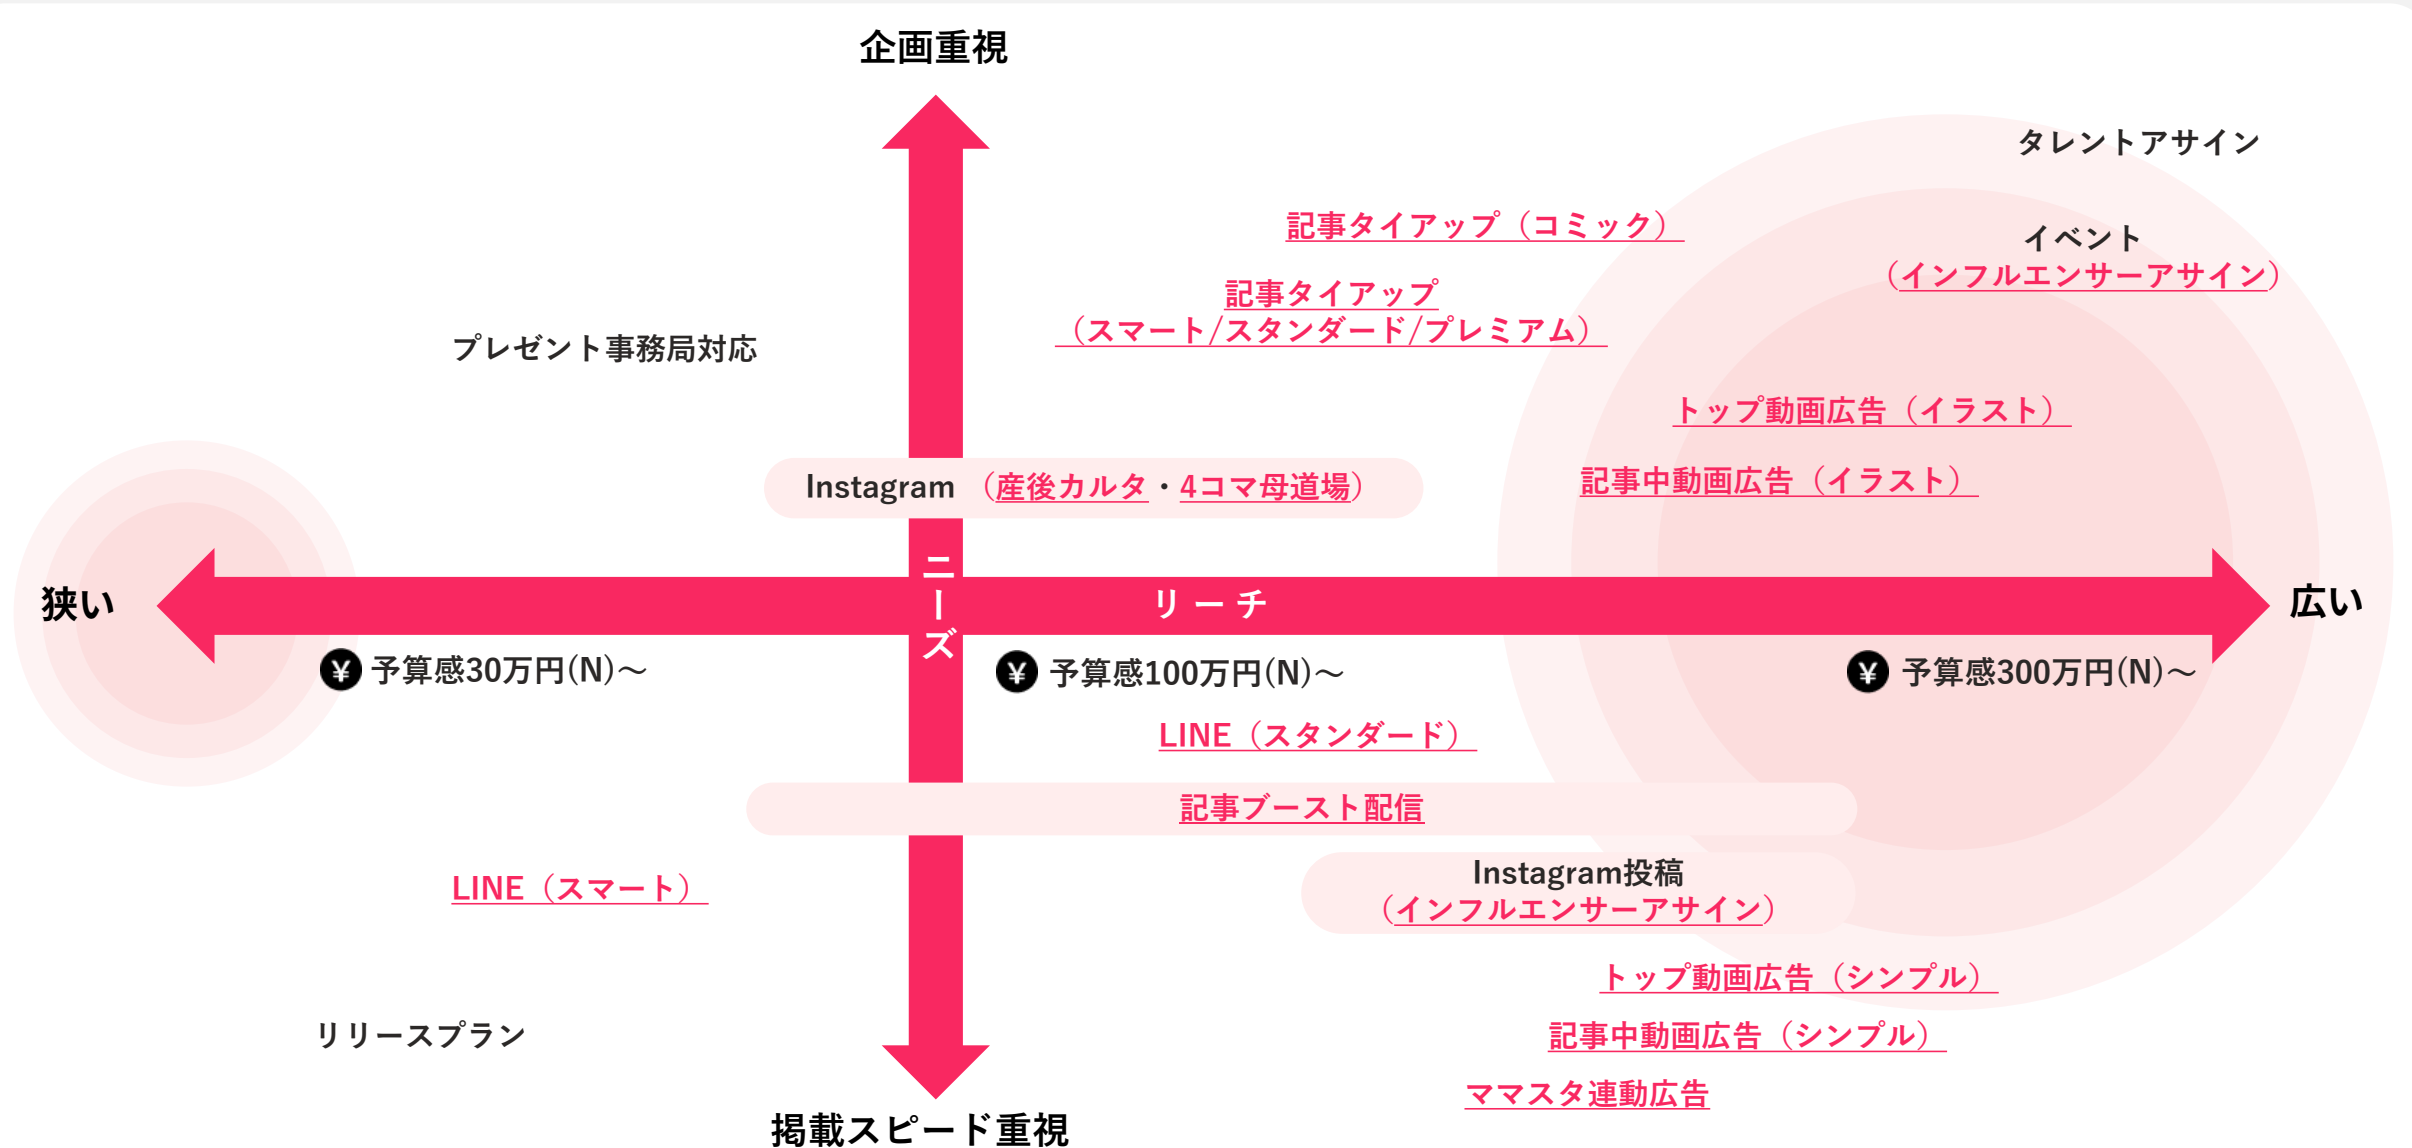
企画重視

タレントアサイン

記事タイアップ（コミック）

イベント
（インフルエンサーアサイン）

記事タイアップ
（スマート/スタンダード/プレミアム）

プレゼント事務局対応

トップ動画広告（イラスト）

Instagram（産後カルタ・4コマ母道場）

記事中動画広告（イラスト）

ニーズ

狭い

リーチ

広い

¥ 予算感30万円(N)〜

¥ 予算感100万円(N)〜

¥ 予算感300万円(N)〜

LINE（スタンダード）

記事ブースト配信

LINE（スマート）

Instagram投稿
（インフルエンサーアサイン）

トップ動画広告（シンプル）

リリースプラン

記事中動画広告（シンプル）

ママスタ連動広告

掲載スピード重視